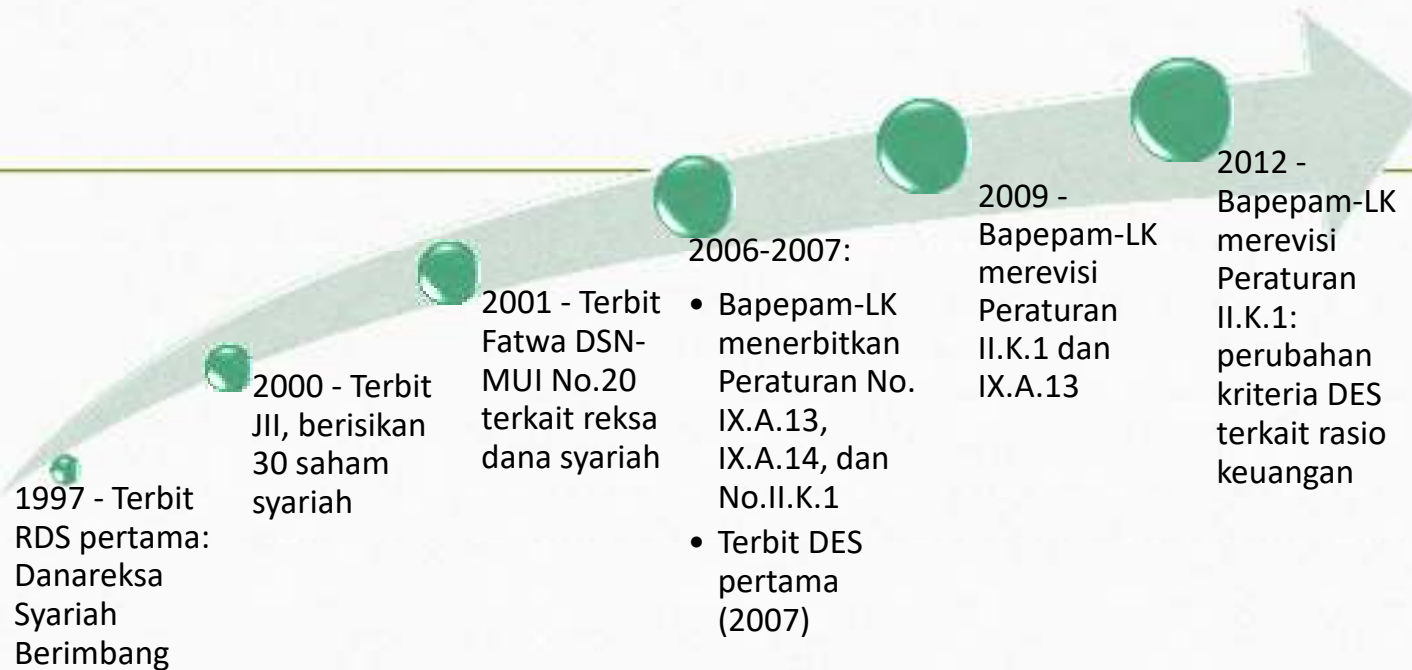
1997 - Terbit RDS pertama: Danareksa Syariah Berimbang

2000 - Terbit JII, berisikan 30 saham syariah

2001 - Terbit Fatwa DSN-MUI No.20 terkait reksa dana syariah

2006-2007:
• Bapepam-LK menerbitkan Peraturan No. IX.A.13, IX.A.14, dan No.II.K.1
• Terbit DES pertama (2007)

2009 - Bapepam-LK merevisi Peraturan II.K.1 dan IX.A.13

2012 - Bapepam-LK merevisi Peraturan II.K.1: perubahan kriteria DES terkait rasio keuangan